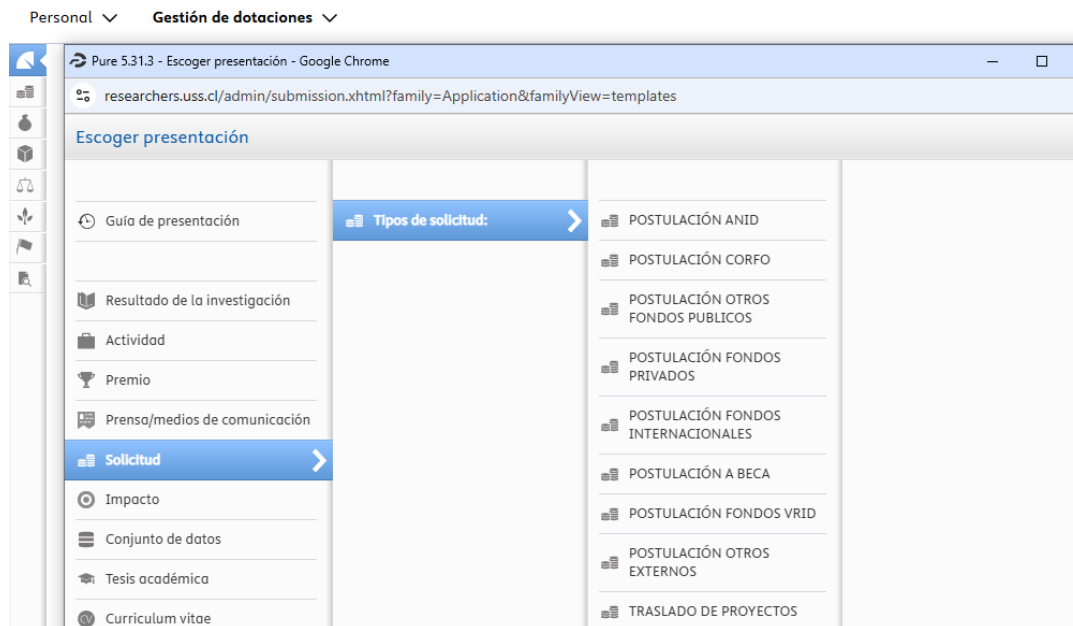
Personal Gestión de dotaciones

Pure 5.31.3 - Escoger presentación - Google Chrome

researchers.uss.cl/admin/submission.xhtml?family=Application&familyView=templates

Escoger presentación

Guía de presentación

Resultado de la investigación

Actividad

Premio

Prensa/medios de comunicación

Solicitud

Impacto

Conjunto de datos

Tesis académica

Curriculum vitae

Tipos de solicitud:

POSTULACIÓN ANID

POSTULACIÓN CORFO

POSTULACIÓN OTROS FONDOS PUBLICOS

POSTULACIÓN FONDOS PRIVADOS

POSTULACIÓN FONDOS INTERNACIONALES

POSTULACIÓN A BECA

POSTULACIÓN FONDOS VRID

POSTULACIÓN OTROS EXTERNOS

TRASLADO DE PROYECTOS